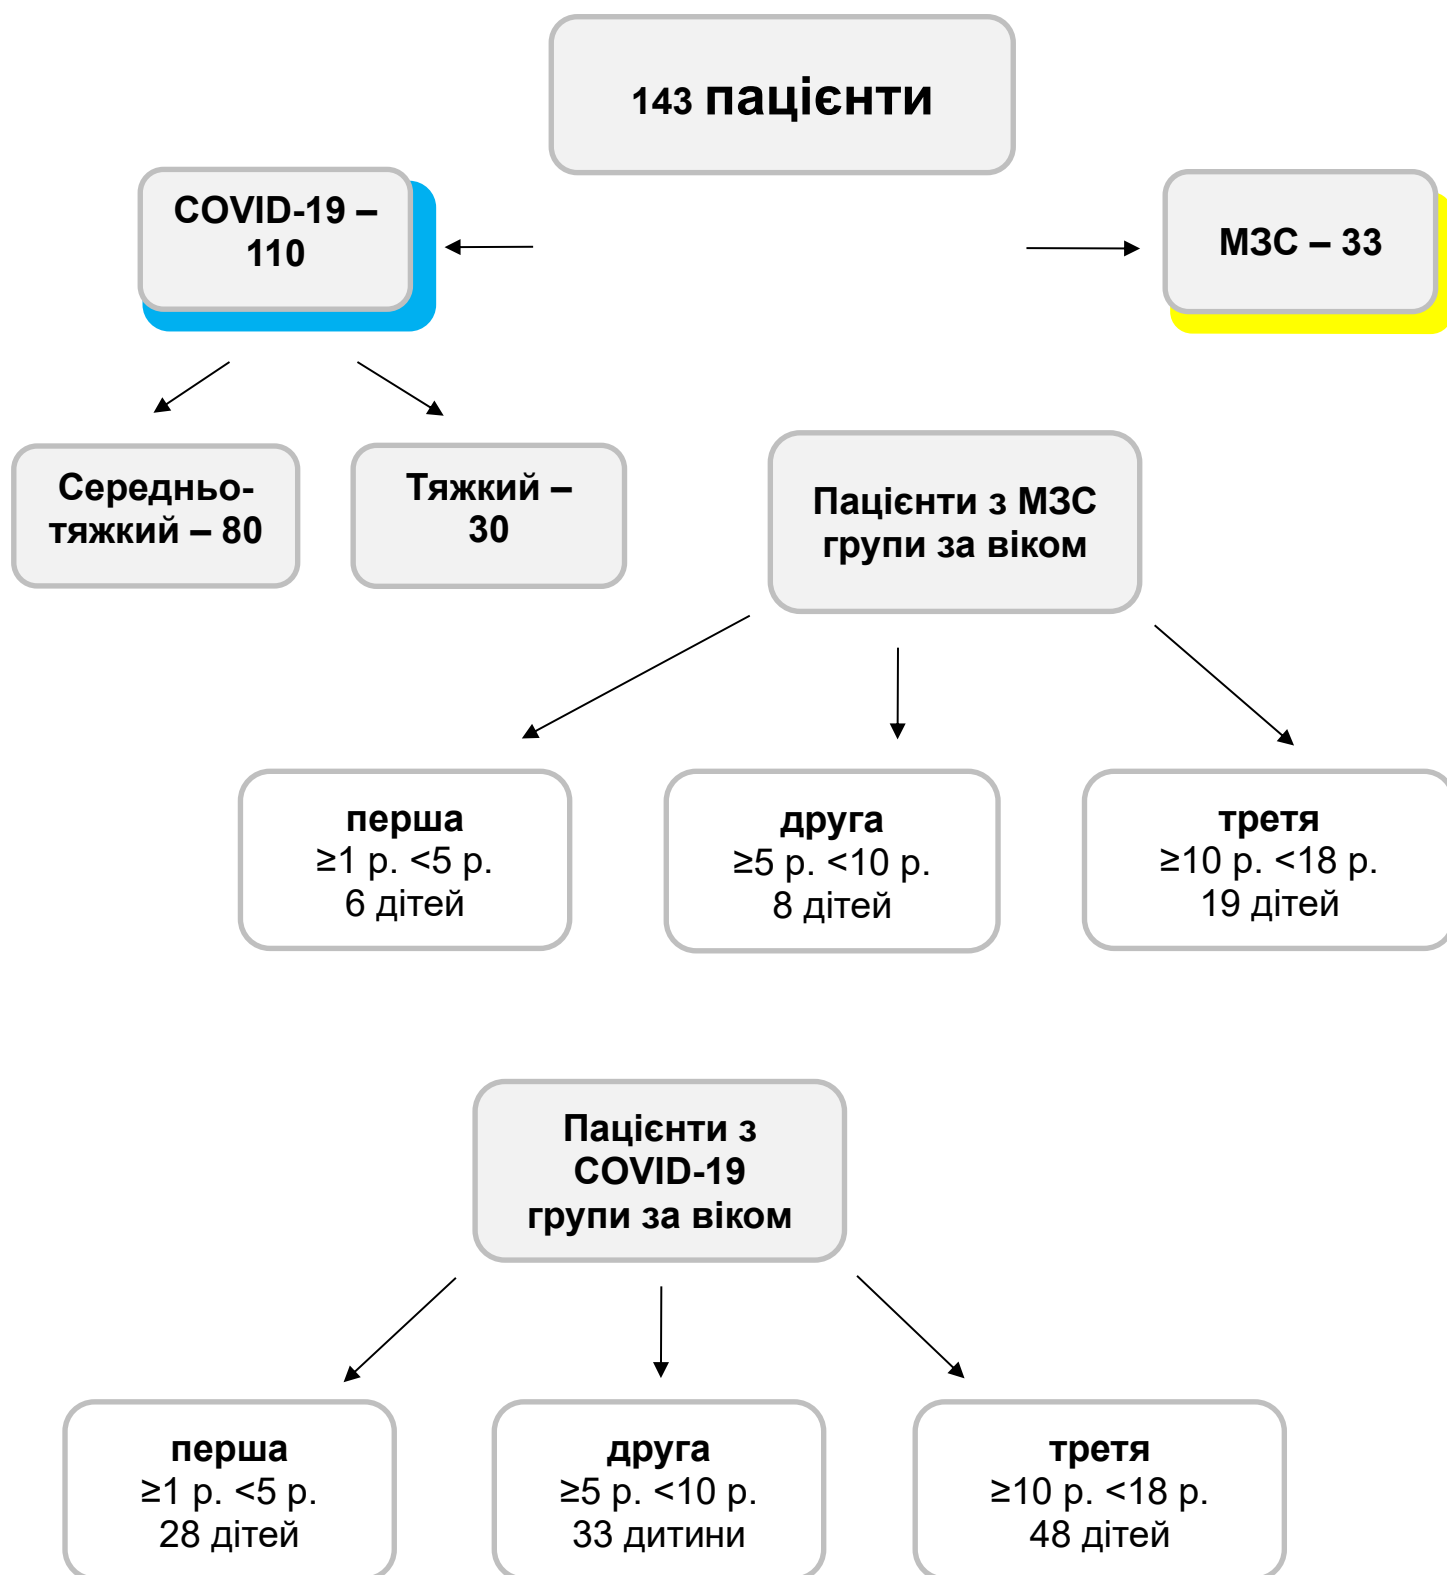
143 пацієнти

COVID-19 – 110

МЗС – 33

Середньо-тяжкий – 80

Тяжкий – 30

Пацієнти з МЗС групи за віком

перша
≥1 р. <5 р.
6 дітей

друга
≥5 р. <10 р.
8 дітей

третя
≥10 р. <18 р.
19 дітей

Пацієнти з COVID-19 групи за віком

перша
≥1 р. <5 р.
28 дітей

друга
≥5 р. <10 р.
33 дитини

третя
≥10 р. <18 р.
48 дітей